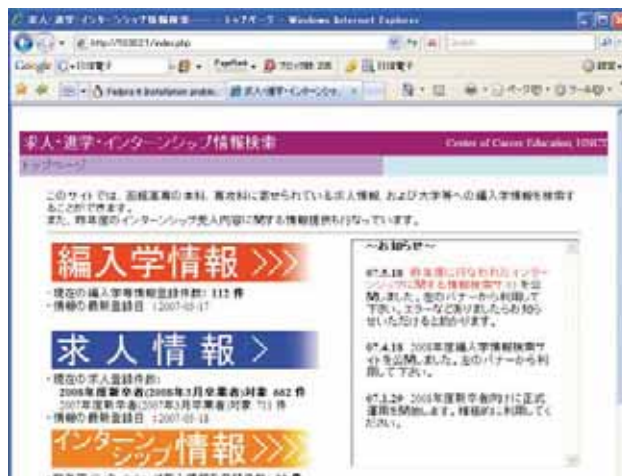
求人・進学・インターンシップ情報検索 — トップページ - Windows Internet Explorer

http://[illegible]/index.php

Google

求人・進学・インターンシップ情報検索

Center of Career Education, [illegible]

トップページ

このサイトでは、函館高専の本科、専攻科に寄せられている求人情報、および大学等への編入学情報を検索することができます。
また、昨年度のインターンシップ受入内容に関する情報提供も行なっています。

編入学情報 >>>

・現在の編入学情報登録件数: 112 件
・情報の最新登録日 : 2007-05-17

求人情報 >

・現在の求人登録件数:
2008年度卒者(2008年3月卒業者)対象 662 件
2007年度卒者(2007年3月卒業者)対象 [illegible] 件
・情報の最新登録日 : 2007-05-18

インターンシップ情報 >>>

〜お知らせ〜

07.5.18 昨年度に行なわれたインターンシップに関する情報検索サイトを公開しました。左のバナーから利用して下さい。エラーなど見つけましたらお知らせいただけると助かります。

07.4.18 2008年度編入学情報検索サイトを公開しました。左のバナーから利用して下さい。

07.3.29 2008年度新卒者向けに正式運用を開始します。積極的にご利用ください。